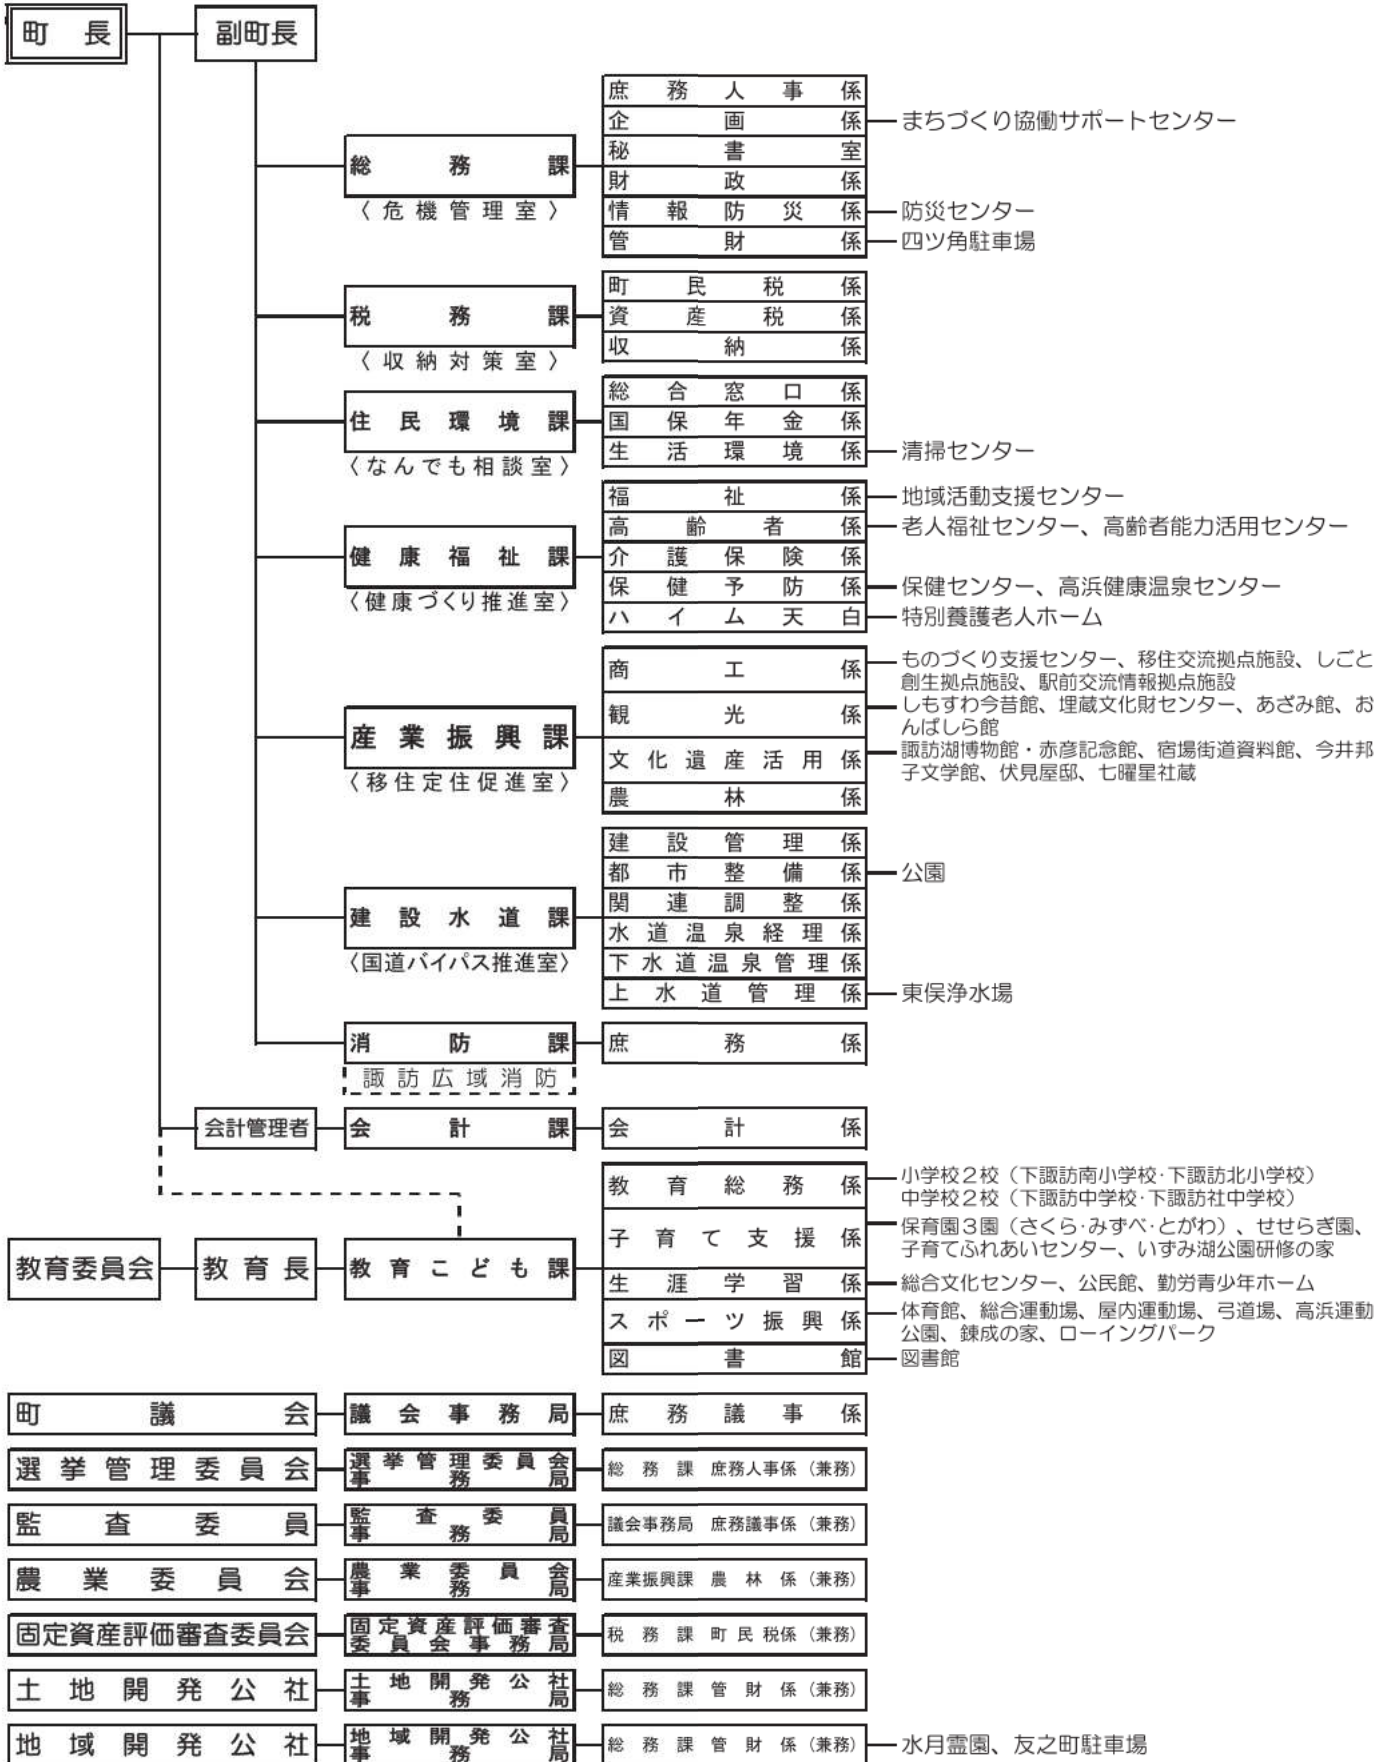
町長

副町長

総務課
〈危機管理室〉
庶務人事係
企画係 — まちづくり協働サポートセンター
秘書室
財政係
情報防災係 — 防災センター
管財係 — 四ツ角駐車場

税務課
〈収納対策室〉
町民税係
資産税係
収納係

住民環境課
〈なんでも相談室〉
総合窓口係
国保年金係
生活環境係 — 清掃センター

健康福祉課
〈健康づくり推進室〉
福祉係 — 地域活動支援センター
高齢者係 — 老人福祉センター、高齢者能力活用センター
介護保険係
保健予防係 — 保健センター、高浜健康温泉センター
ハイム天白 — 特別養護老人ホーム

産業振興課
〈移住定住促進室〉
商工係 — ものづくり支援センター、移住交流拠点施設、しごと創生拠点施設、駅前交流情報拠点施設
観光係 — しもすわ今昔館、埋蔵文化財センター、あざみ館、おんばしら館
文化遺産活用係 — 諏訪湖博物館・赤彦記念館、宿場街道資料館、今井邦子文学館、伏見屋邸、七曜星社蔵
農林係

建設水道課
〈国道バイパス推進室〉
建設管理係
都市整備係 — 公園
関連調整係
水道温泉経理係
下水道温泉管理係
上水道管理係 — 東俣浄水場

消防課
諏訪広域消防
庶務係

会計管理者
会計課
会計係

教育委員会
教育長
教育こども課
教育総務係 — 小学校2校（下諏訪南小学校·下諏訪北小学校）中学校2校（下諏訪中学校·下諏訪社中学校）
子育て支援係 — 保育園3園（さくら·みずべ·とがわ）、せせらぎ園、子育てふれあいセンター、いずみ湖公園研修の家
生涯学習係 — 総合文化センター、公民館、勤労青少年ホーム
スポーツ振興係 — 体育館、総合運動場、屋内運動場、弓道場、高浜運動公園、錬成の家、ローイングパーク
図書館 — 図書館

町議会 — 議会事務局 — 庶務議事係
選挙管理委員会 — 選挙管理委員会事務局 — 総務課 庶務人事係（兼務）
監査委員 — 監査委員事務局 — 議会事務局 庶務議事係（兼務）
農業委員会 — 農業委員会事務局 — 産業振興課 農林係（兼務）
固定資産評価審査委員会 — 固定資産評価審査委員会事務局 — 税務課 町民税係（兼務）
土地開発公社 — 土地開発公社事務局 — 総務課 管財係（兼務）
地域開発公社 — 地域開発公社事務局 — 総務課 管財係（兼務） — 水月霊園、友之町駐車場